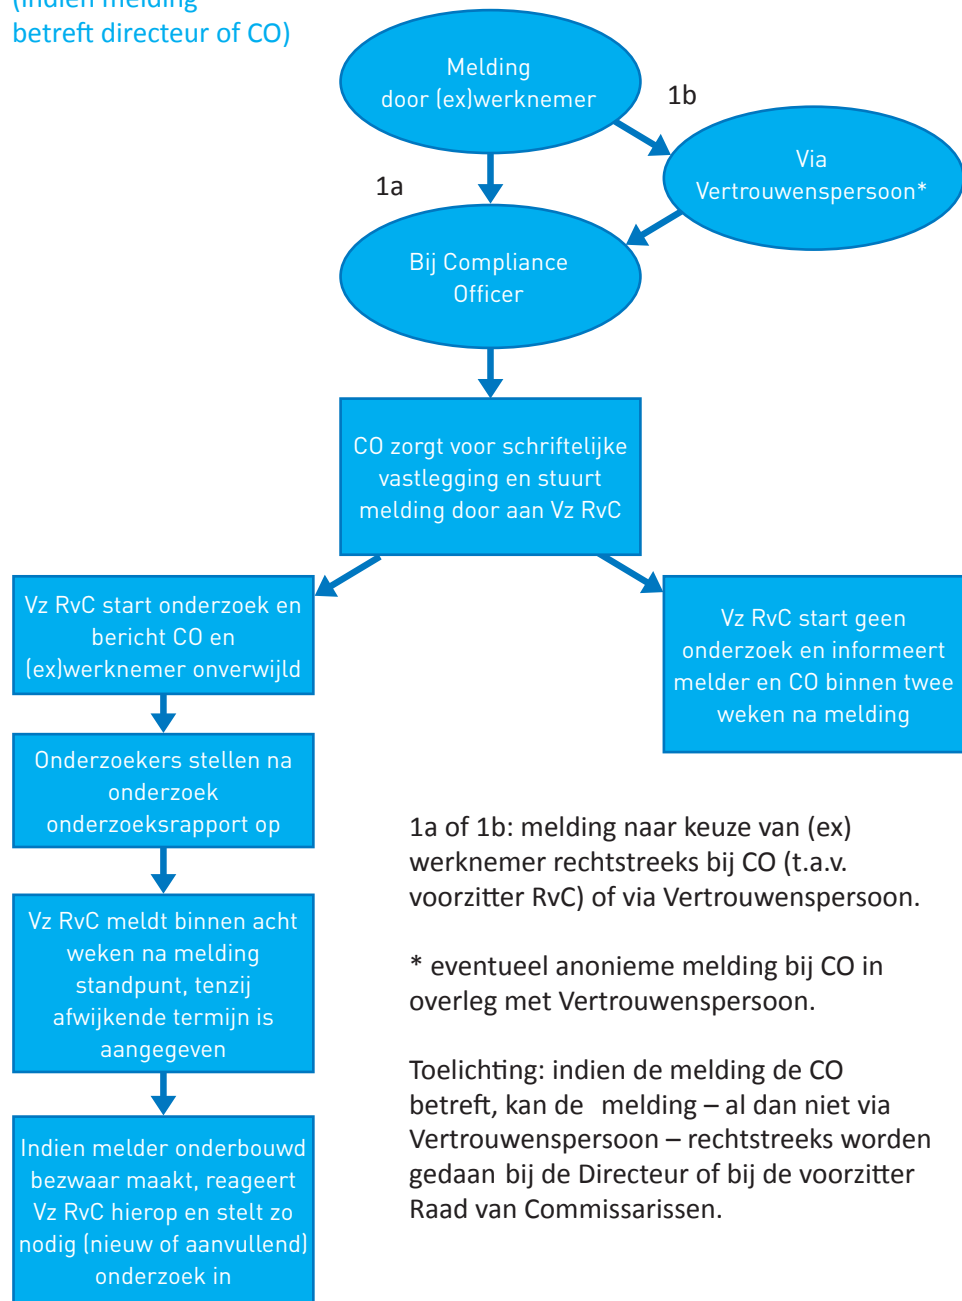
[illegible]
betreft directeur of CO)

Melding door (ex)werknemer

1b

Via Vertrouwenspersoon*

1a

Bij Compliance Officer

CO zorgt voor schriftelijke vastlegging en stuurt melding door aan Vz RvC

Vz RvC start onderzoek en bericht CO en (ex)werknemer onverwijld

Vz RvC start geen onderzoek en informeert melder en CO binnen twee weken na melding

Onderzoekers stellen na onderzoek onderzoeksrapport op

Vz RvC meldt binnen acht weken na melding standpunt, tenzij afwijkende termijn is aangegeven

Indien melder onderbouwd bezwaar maakt, reageert Vz RvC hierop en stelt zo nodig (nieuw of aanvullend) onderzoek in

1a of 1b: melding naar keuze van (ex) werknemer rechtstreeks bij CO (t.a.v. voorzitter RvC) of via Vertrouwenspersoon.

* eventueel anonieme melding bij CO in overleg met Vertrouwenspersoon.

Toelichting: indien de melding de CO betreft, kan de melding – al dan niet via Vertrouwenspersoon – rechtstreeks worden gedaan bij de Directeur of bij de voorzitter Raad van Commissarissen.